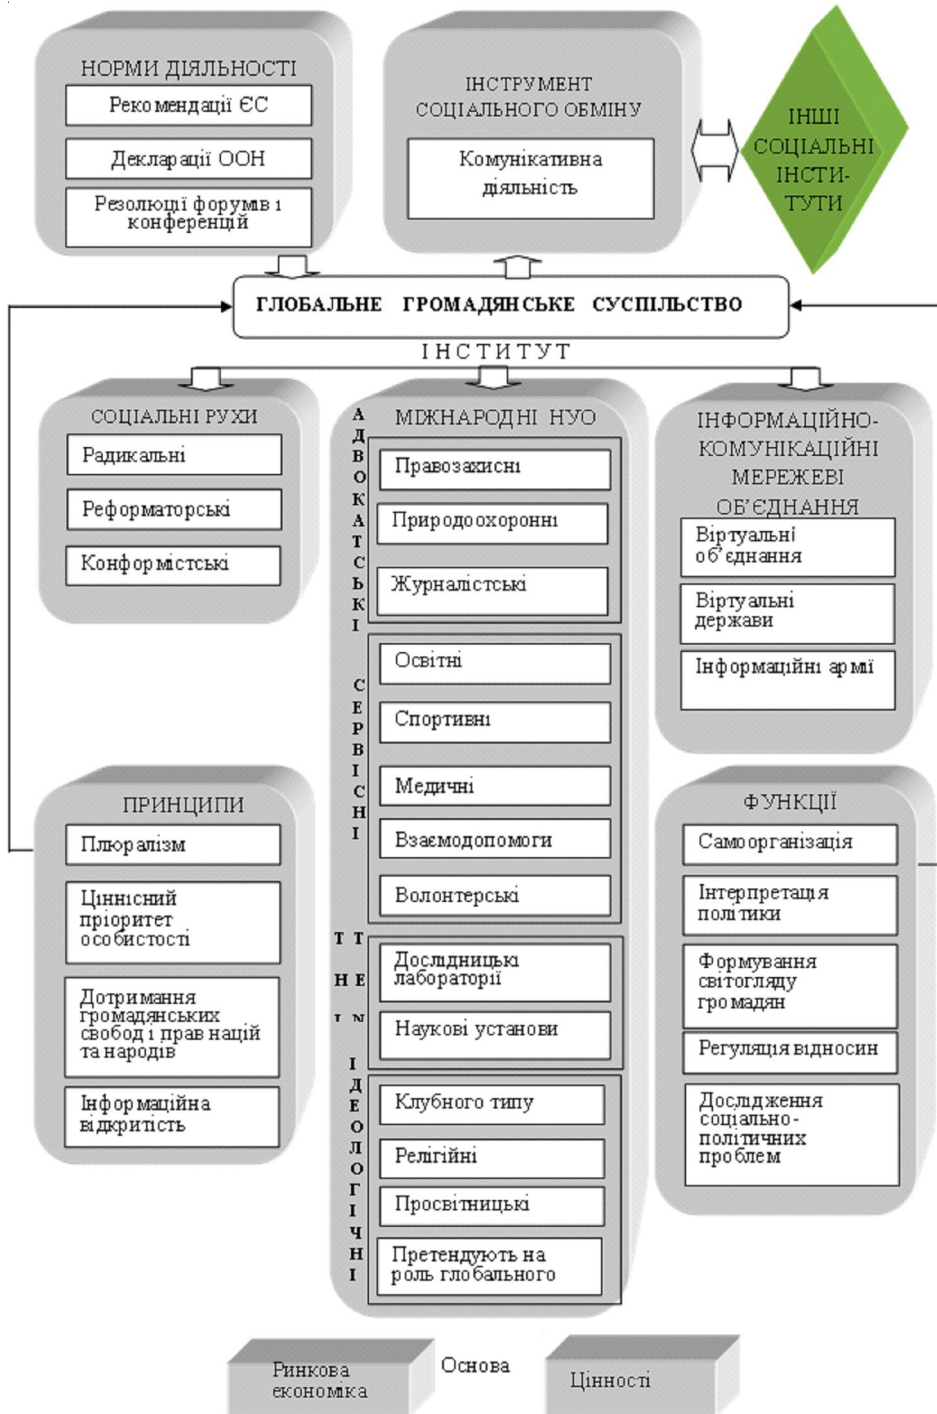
НОРМИ ДІЯЛЬНОСТІ

Рекомендації ЄС

Декларації ООН

Резолюції форумів і конференцій

ІНСТРУМЕНТ СОЦІАЛЬНОГО ОБМІНУ

Комунікативна діяльність

ІНШІ СОЦІАЛЬНІ ІНСТИ-ТУТИ

ГЛОБАЛЬНЕ ГРОМАДЯНСЬКЕ СУСПІЛЬСТВО

ІНСТИТУТ

СОЦІАЛЬНІ РУХИ

Радикальні

Реформаторські

Конформістські

АДВОКАТСЬКІ

МІЖНАРОДНІ НУО

Правозахисні

Природоохоронні

Журналістські

СЕРВІСНІ

Освітні

Спортивні

Медичні

Взаємодопомоги

Волонтерські

Т Т
Н Е
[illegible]

Дослідницькі лабораторії

Наукові установи

ІДЕОЛОГІЧНІ

Клубного типу

Релігійні

Просвітницькі

Претендують на роль глобального

ІНФОРМАЦІЙНО-КОМУНІКАЦІЙНІ МЕРЕЖЕВІ ОБ'ЄДНАННЯ

Віртуальні об'єднання

Віртуальні держави

Інформаційні армії

ПРИНЦИПИ

Плюралізм

Ціннісний пріоритет особистості

Дотримання громадянських свобод і прав націй та народів

Інформаційна відкритість

ФУНКЦІЇ

Самоорганізація

Інтерпретація політики

Формування світогляду громадян

Регуляція відносин

Дослідження соціально-політичних проблем

Ринкова економіка

Основа

Цінності